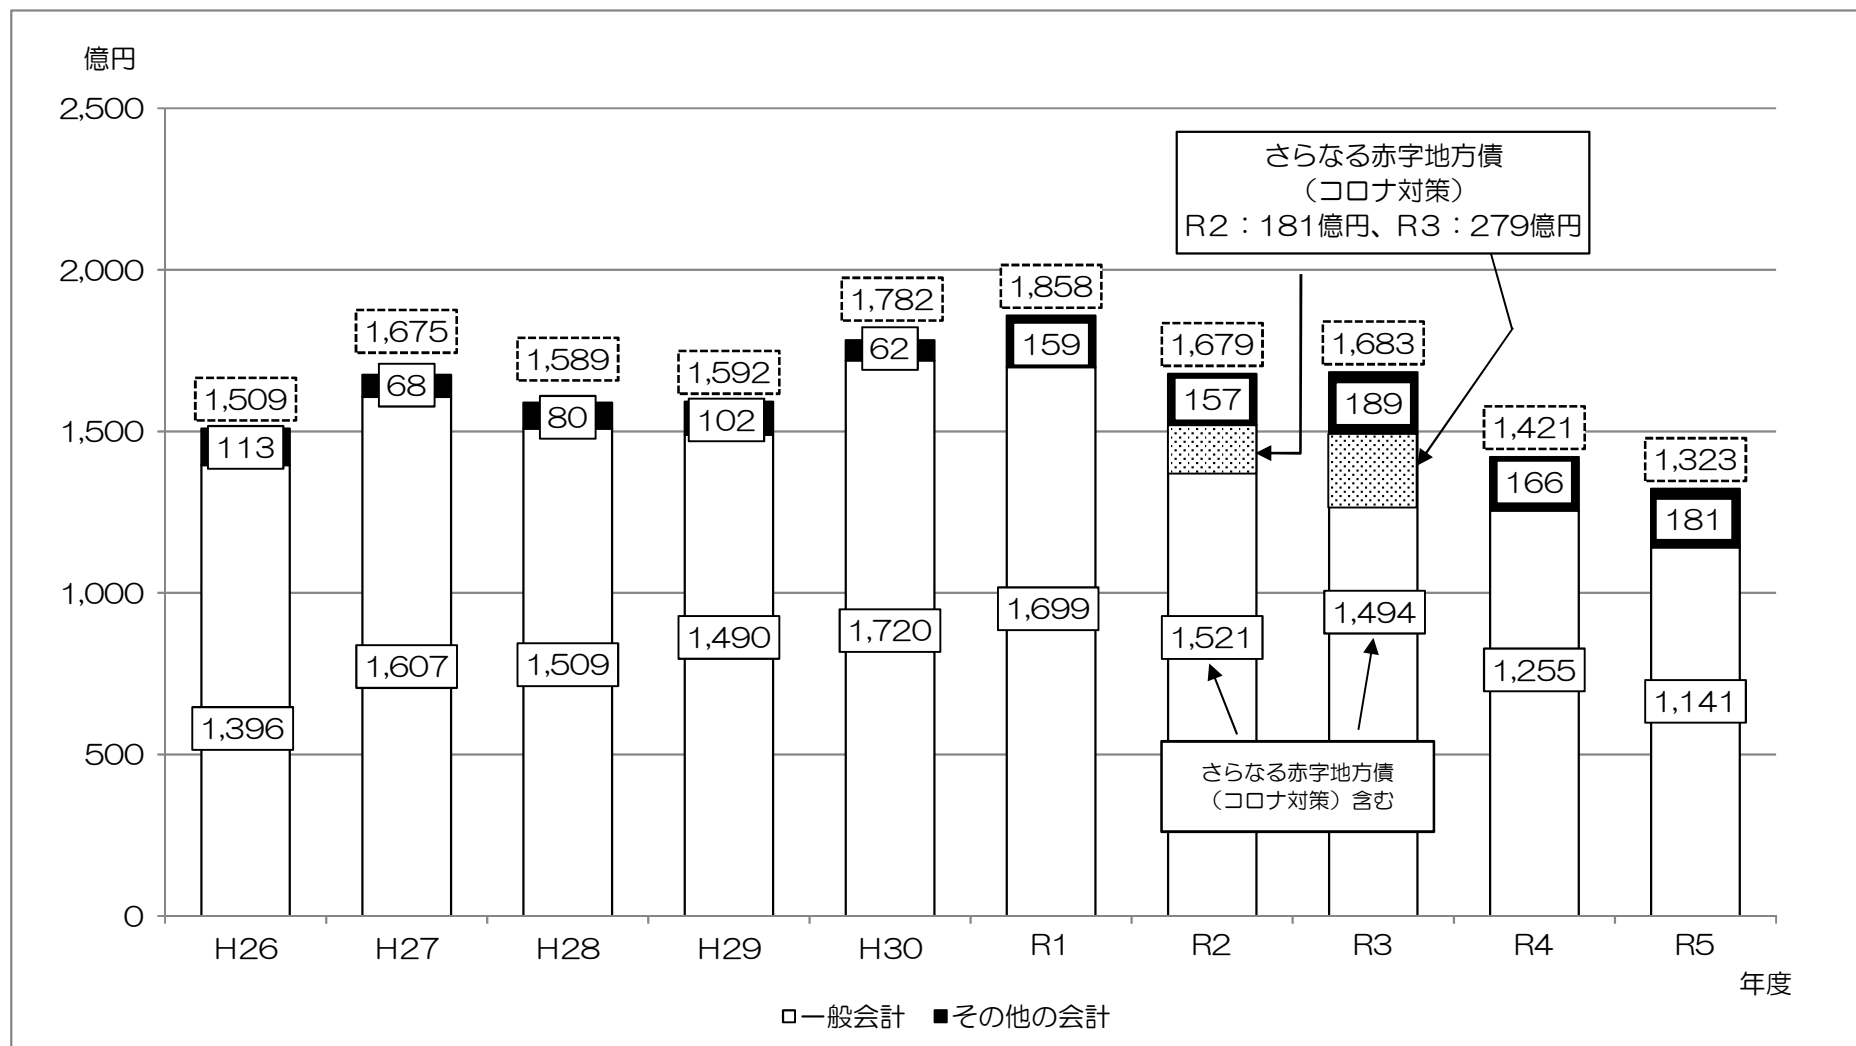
億円

2,500
2,000
1,500
1,000
500
0

さらなる赤字地方債
（コロナ対策）
R2：181億円、R3：279億円

| 年度 | 一般会計 | その他の会計 | 合計 |
|---|---|---|---|
| H26 | 1,396 | 113 | 1,509 |
| H27 | 1,607 | 68 | 1,675 |
| H28 | 1,509 | 80 | 1,589 |
| H29 | 1,490 | 102 | 1,592 |
| H30 | 1,720 | 62 | 1,782 |
| R1 | 1,699 | 159 | 1,858 |
| R2 | 1,521 | 157 | 1,679 |
| R3 | 1,494 | 189 | 1,683 |
| R4 | 1,255 | 166 | 1,421 |
| R5 | 1,141 | 181 | 1,323 |

さらなる赤字地方債
（コロナ対策）含む

年度

□一般会計 ■その他の会計